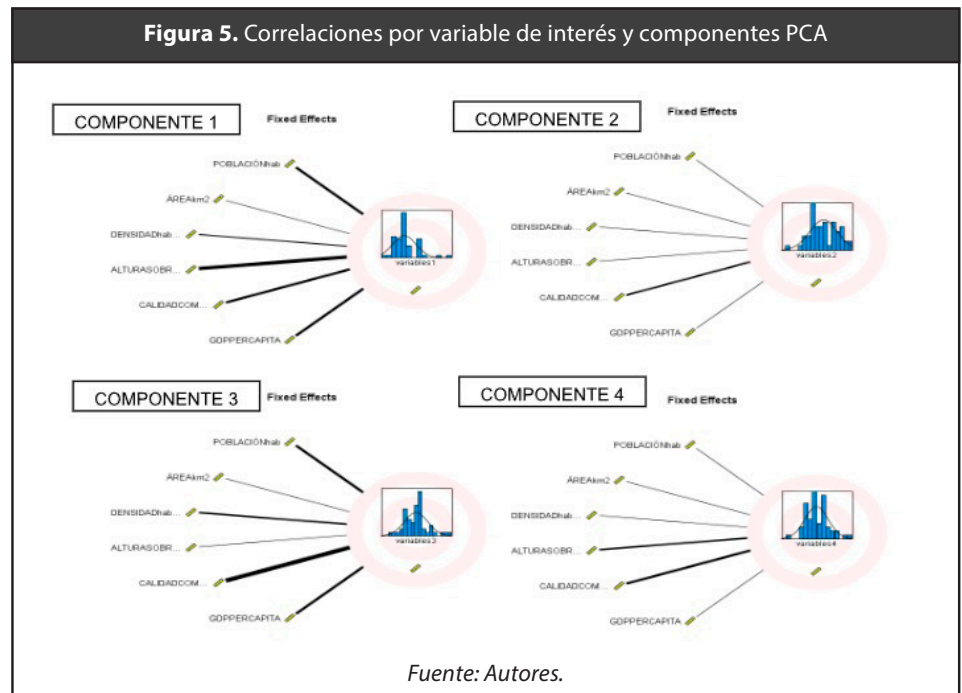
**Figura 5.** Correlaciones por variable de interés y componentes PCA

COMPONENTE 1

Fixed Effects

POBLACIÓNhab

ÁREAkm2

DENSIDADhab...

ALTURASOBR...

CALIDADCOM...

GDPPERCAPITA

variables1

COMPONENTE 2

Fixed Effects

POBLACIÓNhab

ÁREAkm2

DENSIDADhab...

ALTURASOBR...

CALIDADCOM...

GDPPERCAPITA

variables2

COMPONENTE 3

Fixed Effects

POBLACIÓNhab

ÁREAkm2

DENSIDADhab...

ALTURASOBR...

CALIDADCOM...

GDPPERCAPITA

variables3

COMPONENTE 4

Fixed Effects

POBLACIÓNhab

ÁREAkm2

DENSIDADhab...

ALTURASOBR...

CALIDADCOM...

GDPPERCAPITA

variables4

*Fuente: Autores.*